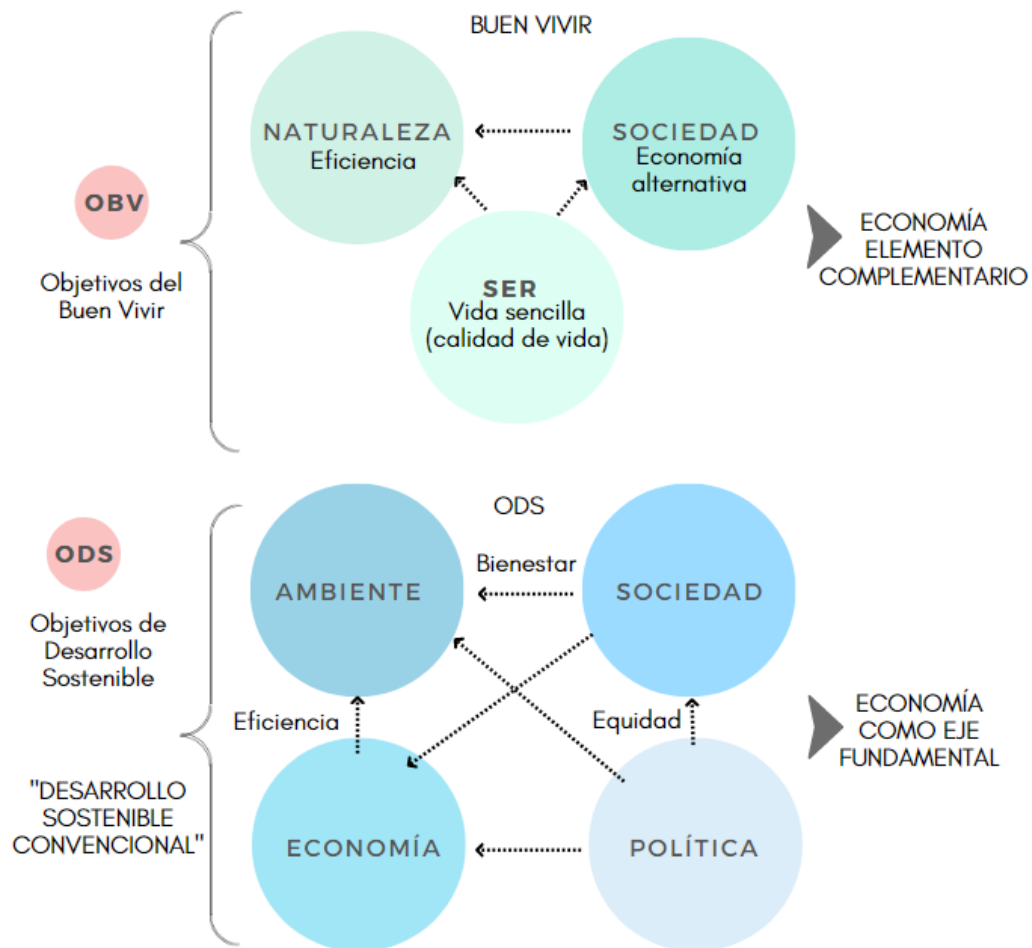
BUEN VIVIR

OBV

Objetivos del Buen Vivir

NATURALEZA
Eficiencia

SOCIEDAD
Economía alternativa

SER
Vida sencilla (calidad de vida)

ECONOMÍA ELEMENTO COMPLEMENTARIO

ODS

ODS

Objetivos de Desarrollo Sostenible

"DESARROLLO SOSTENIBLE CONVENCIONAL"

AMBIENTE

Bienestar

SOCIEDAD

Eficiencia

Equidad

ECONOMÍA COMO EJE FUNDAMENTAL

ECONOMÍA

POLÍTICA